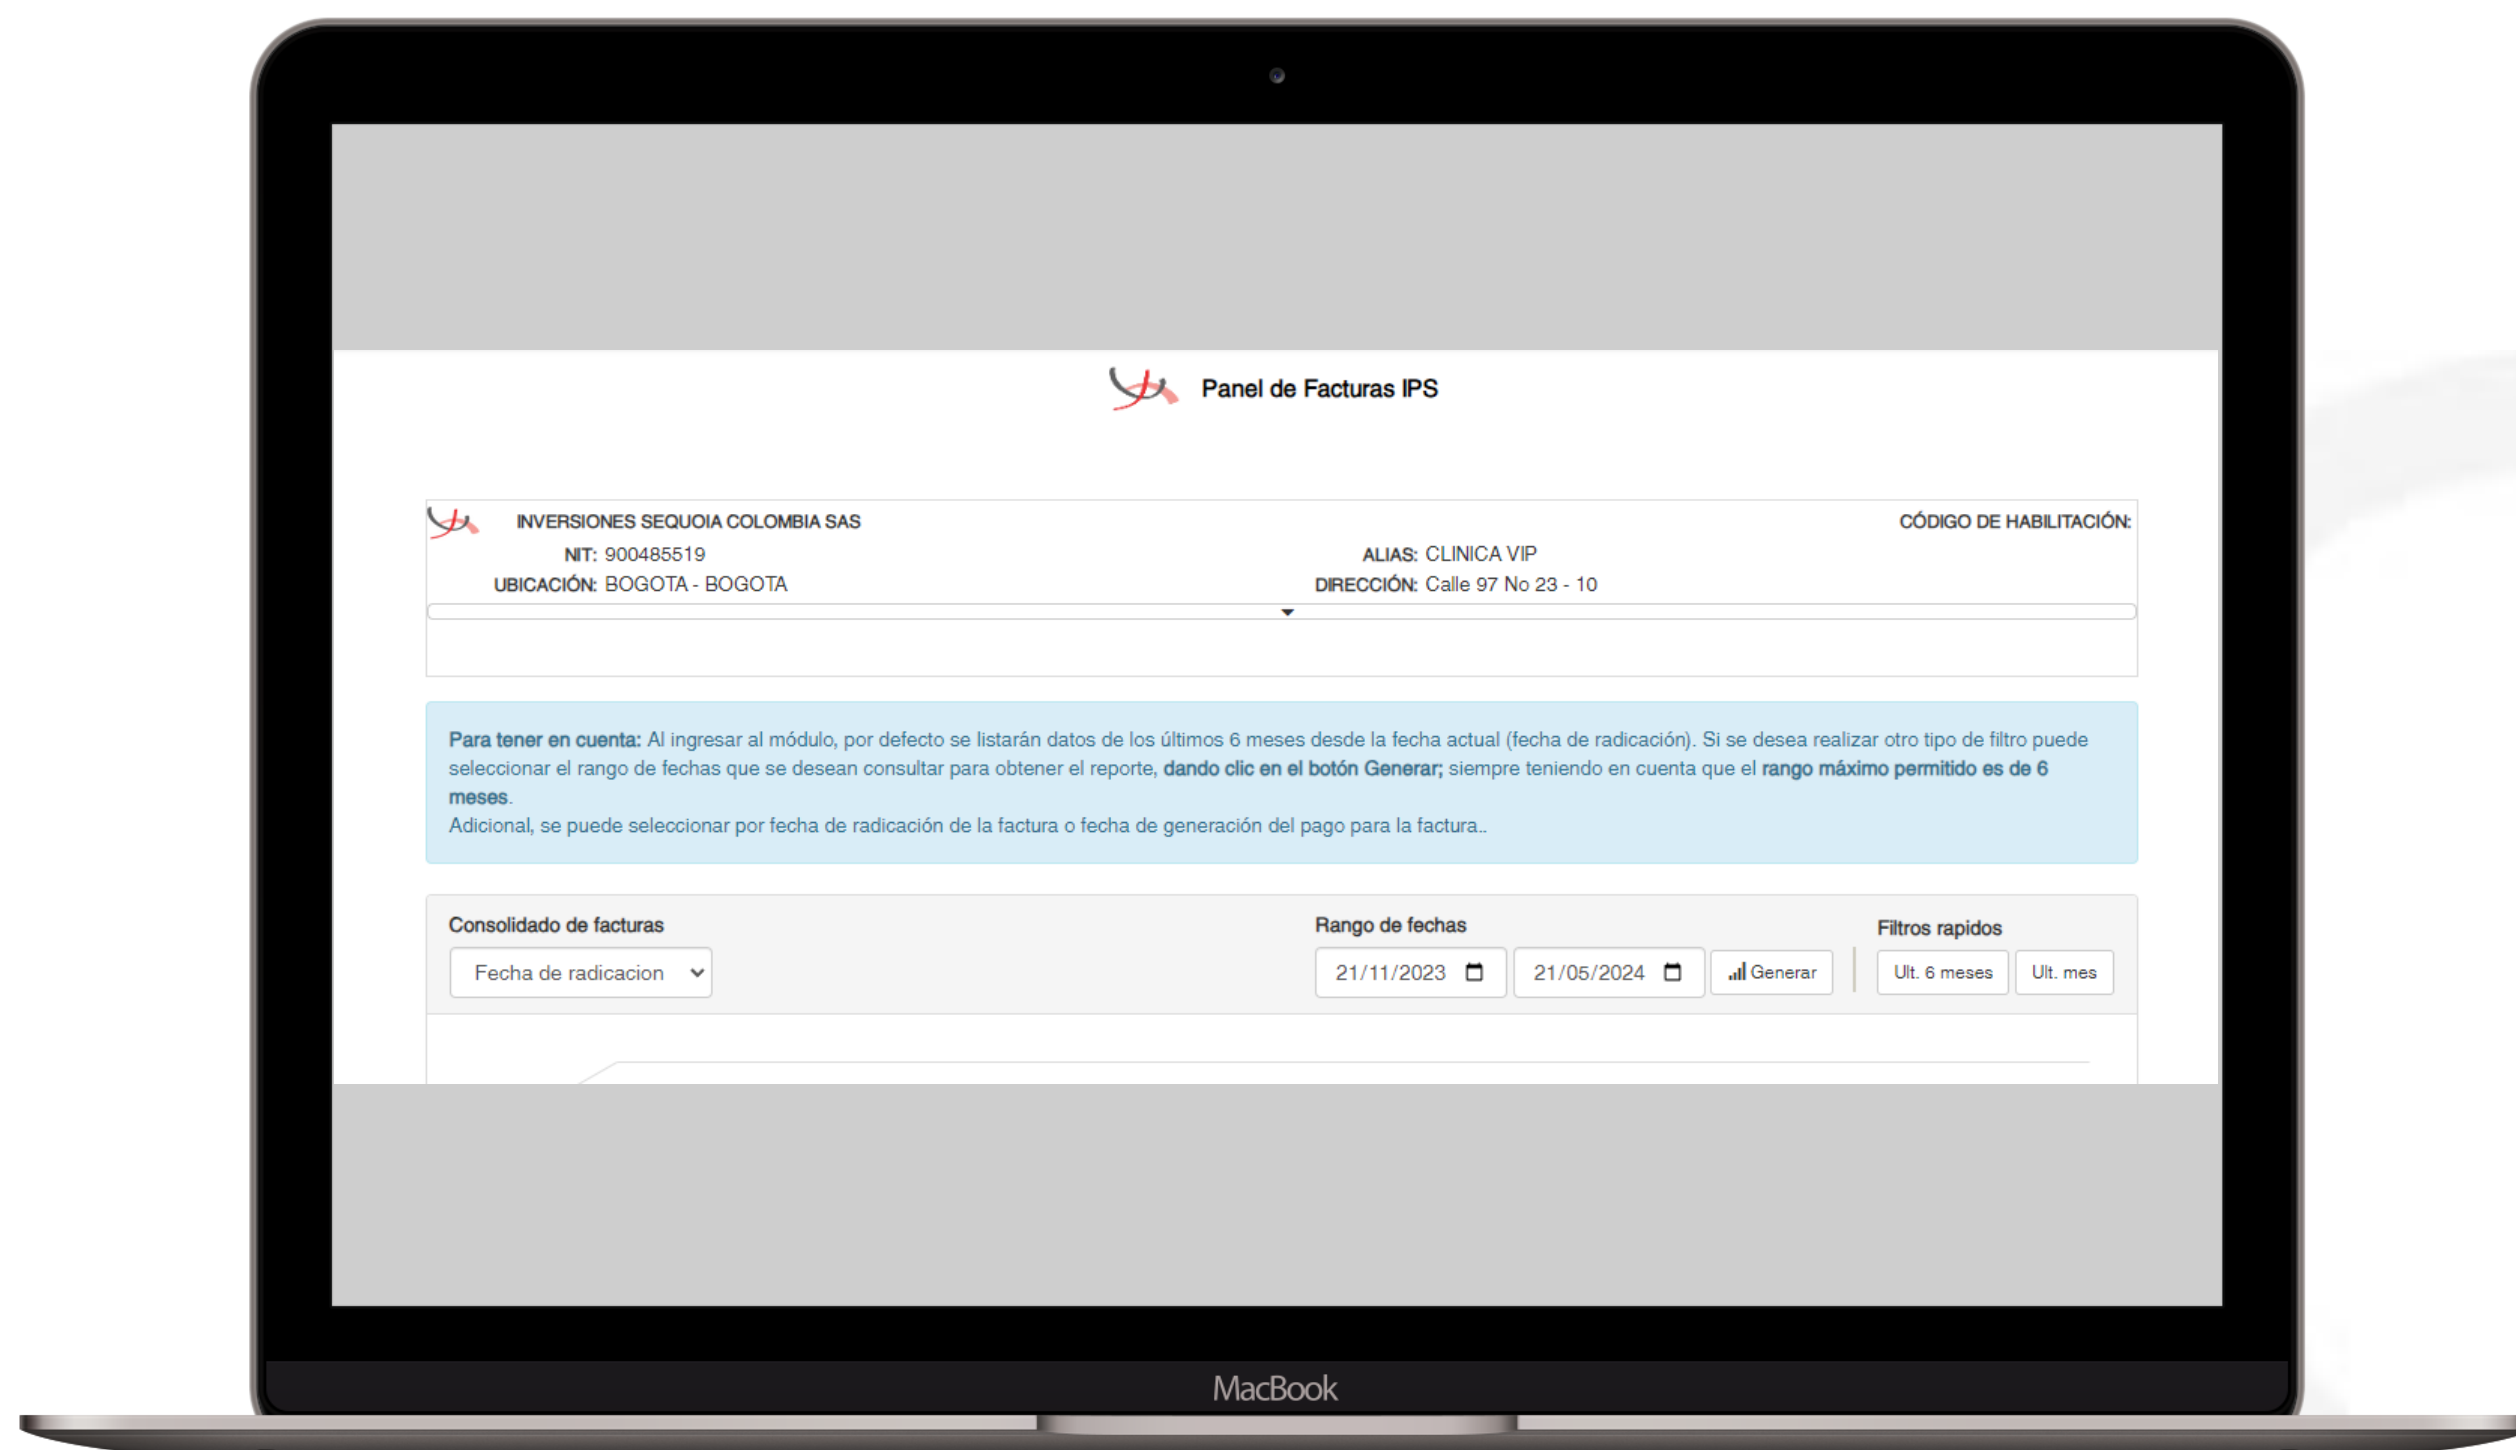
Panel de Facturas IPS

INVERSIONES SEQUOIA COLOMBIA SAS

CÓDIGO DE HABILITACIÓN:

NIT: 900485519

ALIAS: CLINICA VIP

UBICACIÓN: BOGOTA - BOGOTA

DIRECCIÓN: Calle 97 No 23 - 10

**Para tener en cuenta:** Al ingresar al módulo, por defecto se listarán datos de los últimos 6 meses desde la fecha actual (fecha de radicación). Si se desea realizar otro tipo de filtro puede seleccionar el rango de fechas que se desean consultar para obtener el reporte, **dando clic en el botón Generar;** siempre teniendo en cuenta que el **rango máximo permitido es de 6 meses**.
Adicional, se puede seleccionar por fecha de radicación de la factura o fecha de generación del pago para la factura..

Consolidado de facturas

Fecha de radicacion

Rango de fechas

21/11/2023

21/05/2024

Generar

Filtros rapidos

Ult. 6 meses

Ult. mes

MacBook